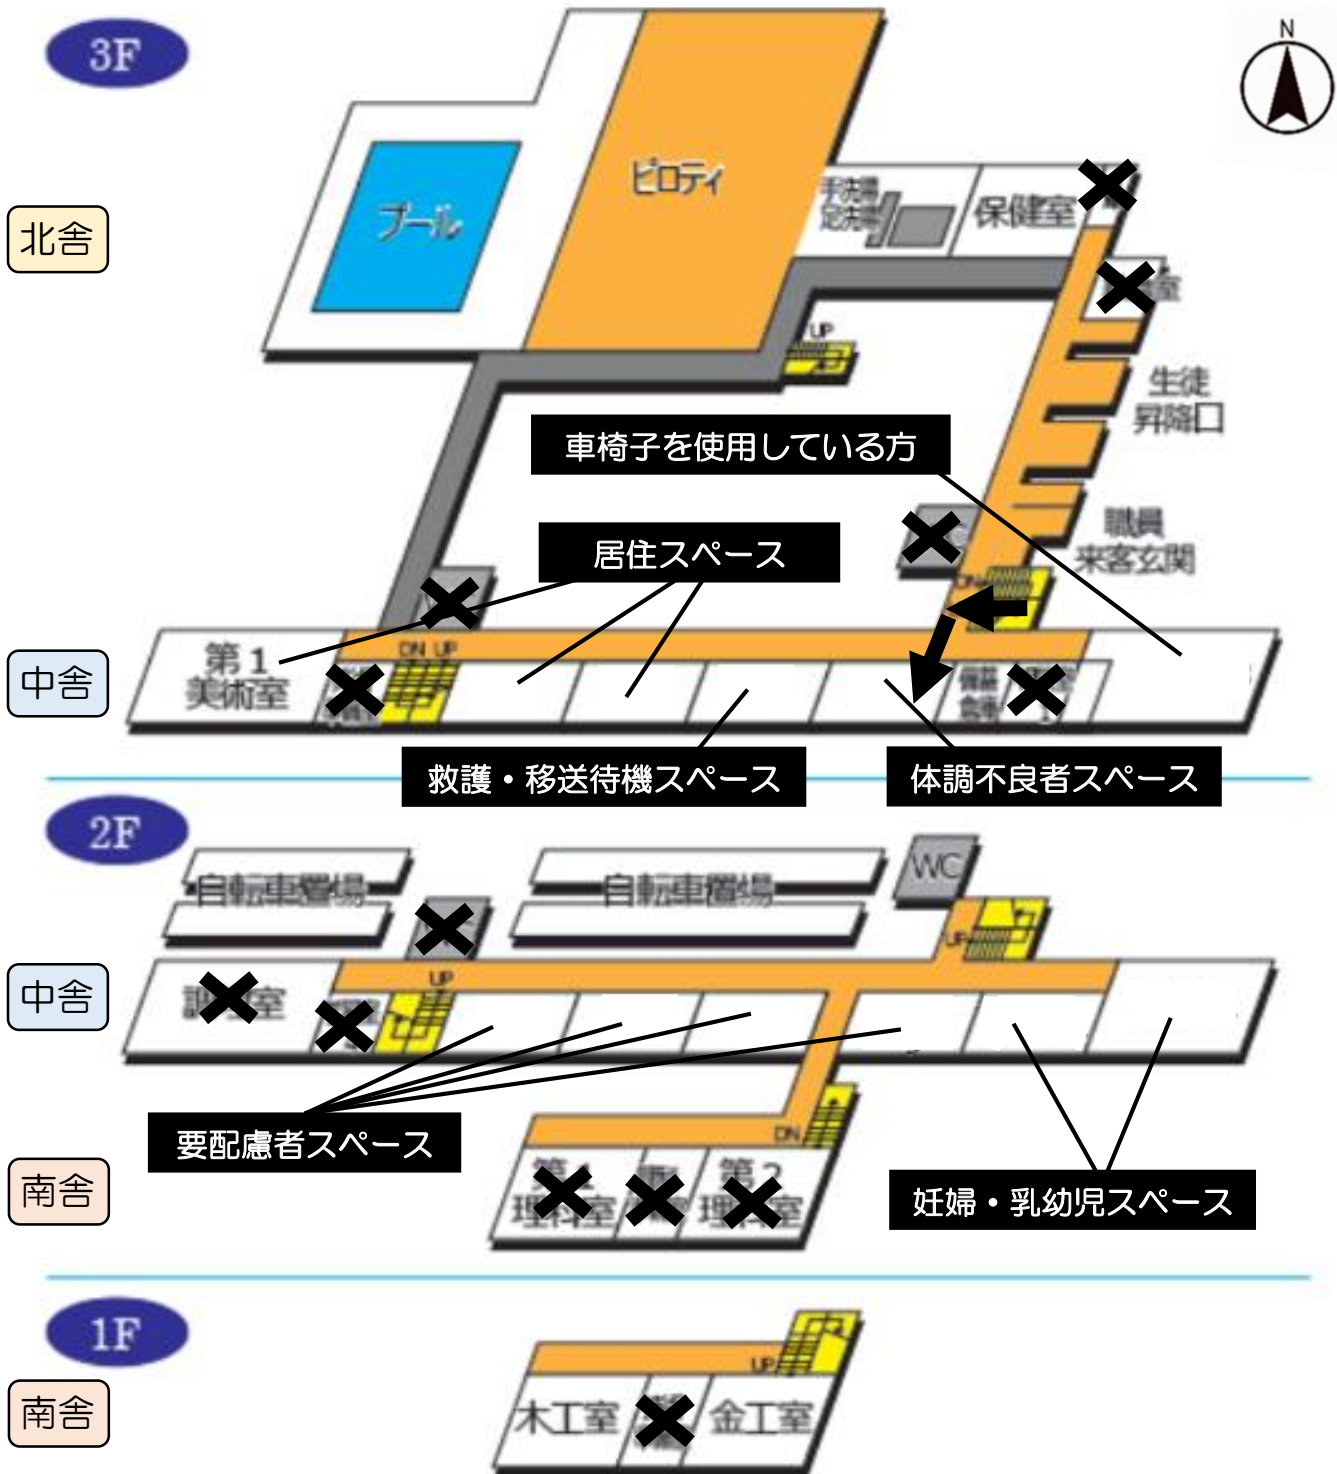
3F

N

北舎

プール

ピロティ

手洗場
足洗場

保健室

室

UP

生徒
昇降口

車椅子を使用している方

居住スペース

職員
来客玄関

DN

中舎

第1
美術室

DN UP

救護・移送待機スペース

体調不良者スペース

2F

自転車置場

自転車置場

WC

UP

中舎

UP

要配慮者スペース

DN

南舎

第
理科室

第2
理科室

妊婦・乳幼児スペース

1F

南舎

UP

木工室

金工室